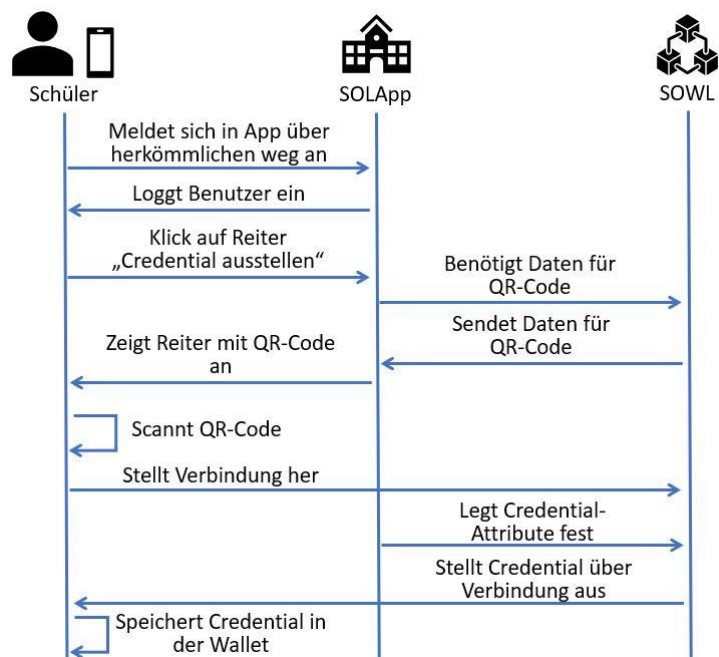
Schüler

SOLApp

SOWL

Meldet sich in App über herkömmlichen weg an

Loggt Benutzer ein

Klick auf Reiter „Credential ausstellen“

Benötigt Daten für QR-Code

Sendet Daten für QR-Code

Zeigt Reiter mit QR-Code an

Scannt QR-Code

Stellt Verbindung her

Legt Credential-Attribute fest

Stellt Credential über Verbindung aus

Speichert Credential in der Wallet